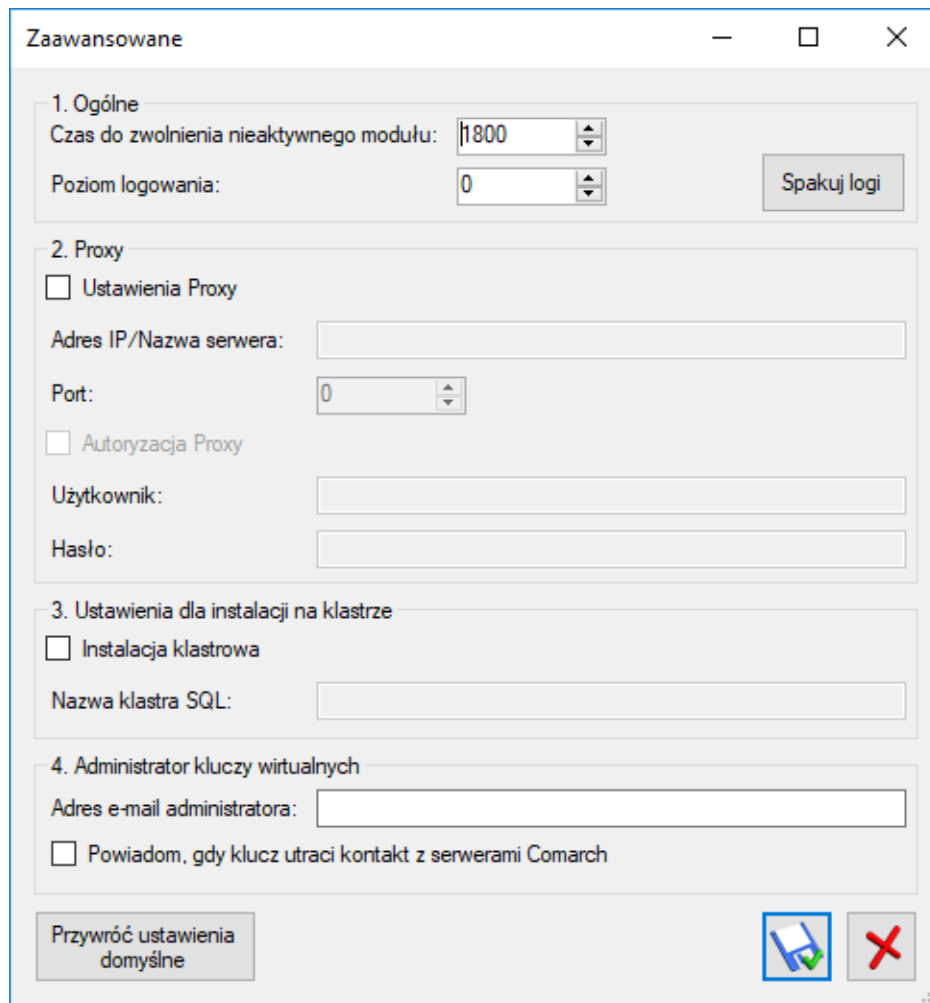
Zaawansowane

1. Ogólne
Czas do zwolnienia nieaktywnego modułu: 1800
Poziom logowania: 0
Spakuj logi

2. Proxy
Ustawienia Proxy
Adres IP/Nazwa serwera:
Port: 0
Autoryzacja Proxy
Użytkownik:
Hasło:

3. Ustawienia dla instalacji na klastrze
Instalacja klastrowa
Nazwa klastra SQL:

4. Administrator kluczy wirtualnych
Adres e-mail administratora:
Powiadom, gdy klucz utraci kontakt z serwerami Comarch

Przywróć ustawienia domyślne